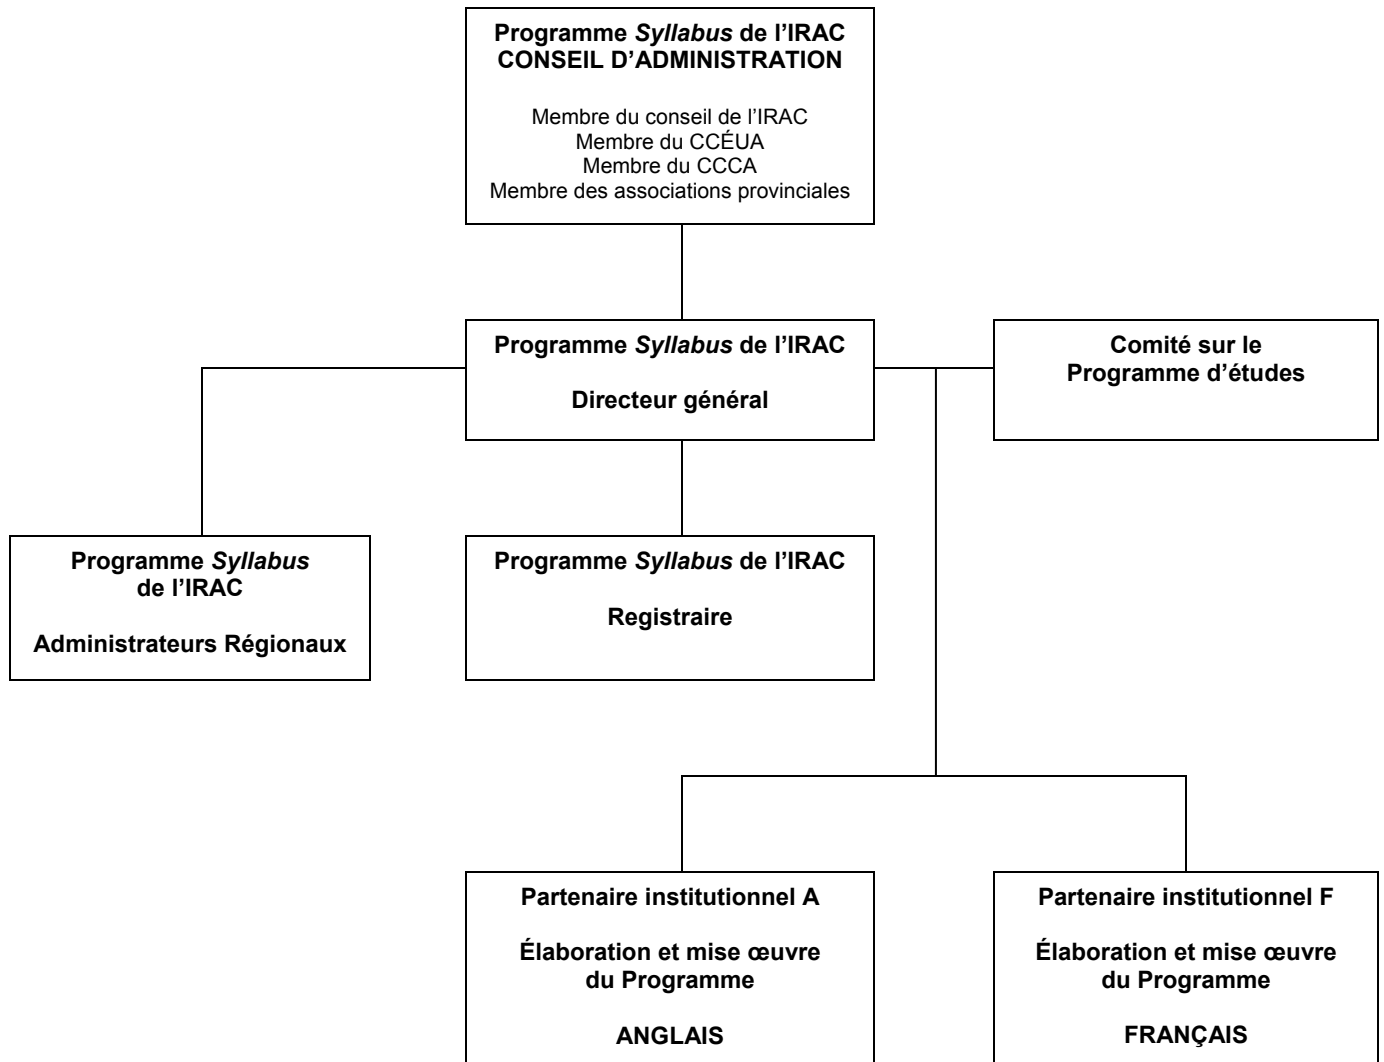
Programme Syllabus de l'IRAC
CONSEIL D'ADMINISTRATION

Membre du conseil de l'IRAC
Membre du CCÉUA
Membre du CCCA
Membre des associations provinciales

Programme Syllabus de l'IRAC

Directeur général

Comité sur le
Programme d'études

Programme Syllabus
de l'IRAC

Administrateurs Régionaux

Programme Syllabus de l'IRAC

Registraire

Partenaire institutionnel A

Élaboration et mise œuvre
du Programme

ANGLAIS

Partenaire institutionnel F

Élaboration et mise œuvre
du Programme

FRANÇAIS